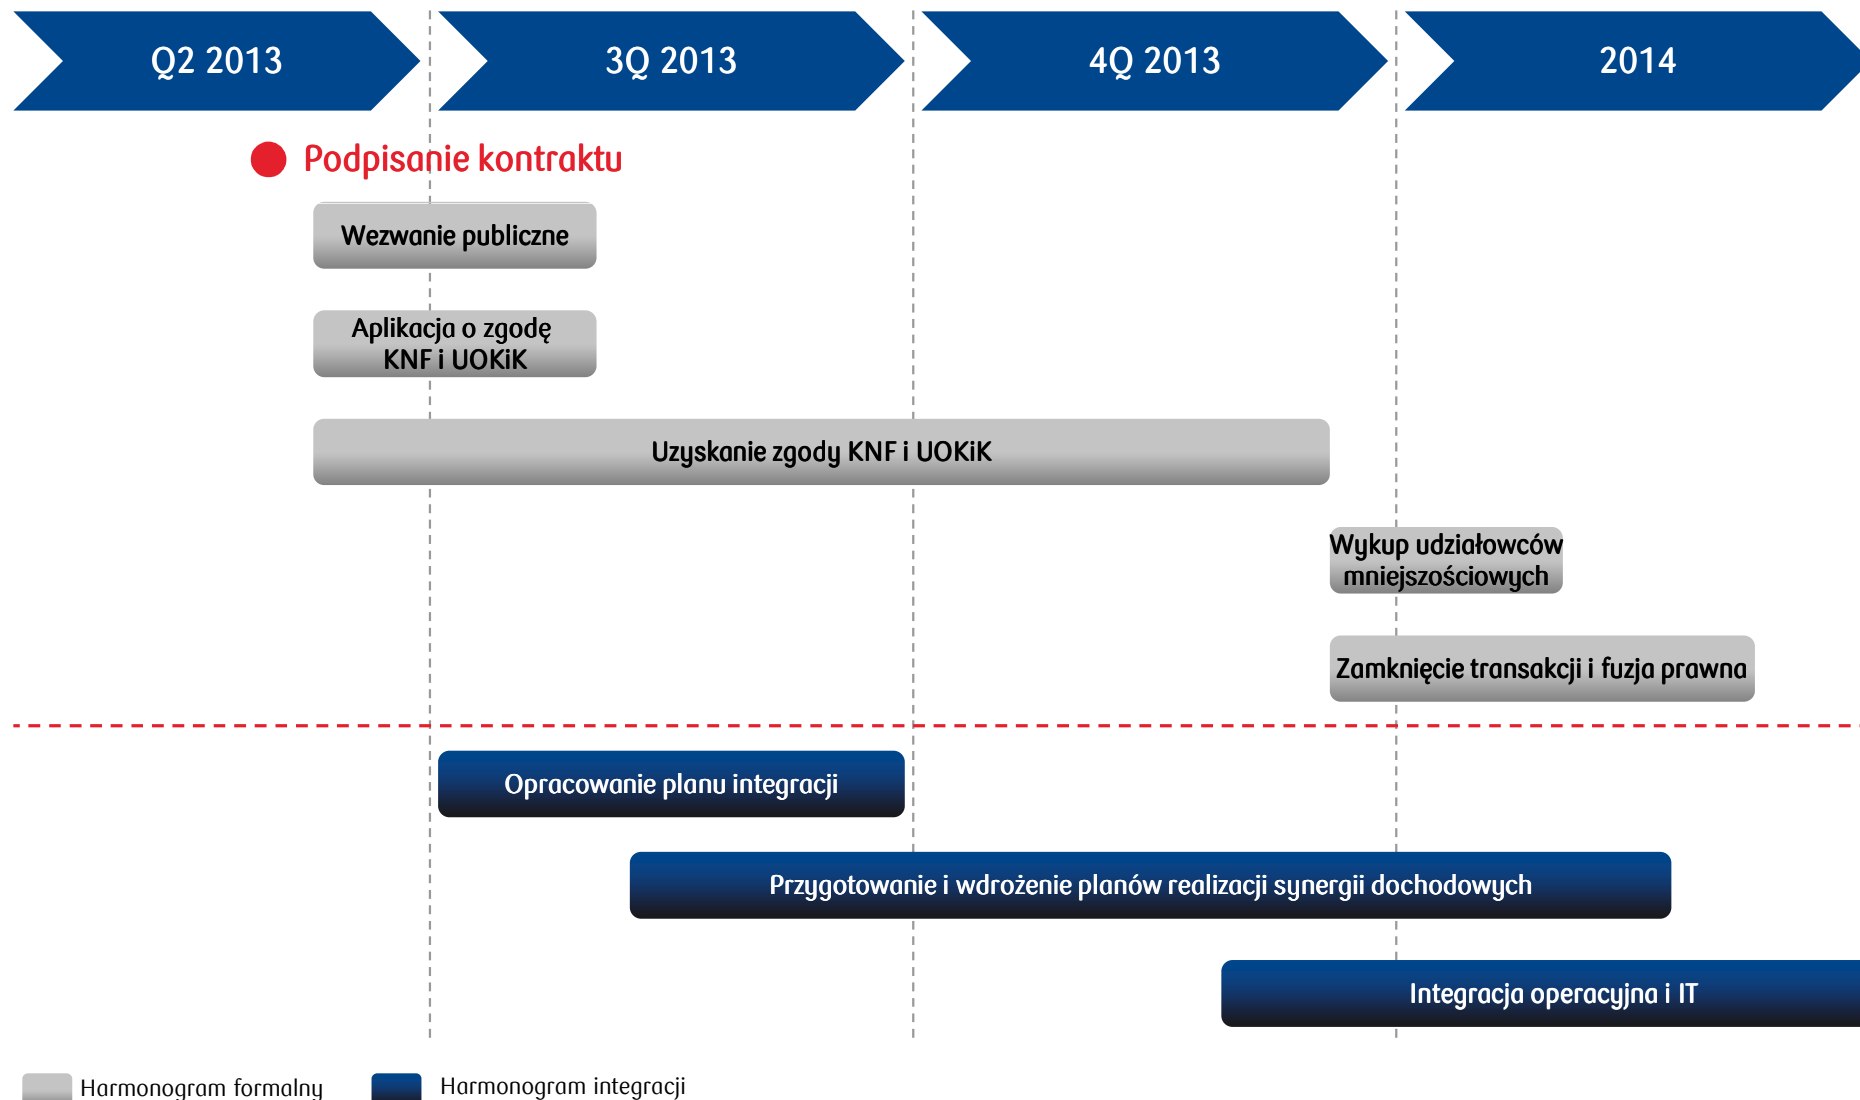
Q2 2013

3Q 2013

4Q 2013

2014

Podpisanie kontraktu

Wezwanie publiczne

Aplikacja o zgodę KNF i UOKiK

Uzyskanie zgody KNF i UOKiK

Wykup udziałowców mniejszościowych

Zamknięcie transakcji i fuzja prawna

Opracowanie planu integracji

Przygotowanie i wdrożenie planów realizacji synergii dochodowych

Integracja operacyjna i IT

Harmonogram formalny

Harmonogram integracji